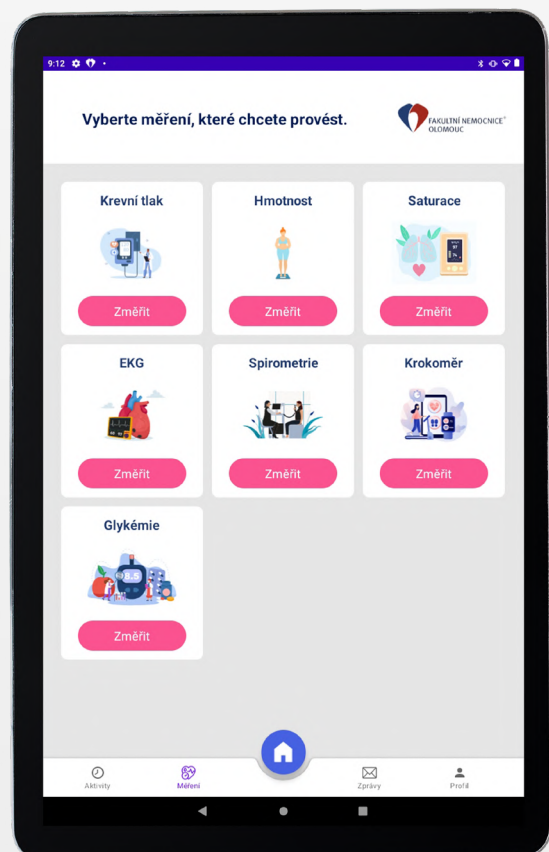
9:12

Vyberte měření, které chcete provést.

FAKULTNÍ NEMOCNICE OLOMOUC

Krevní tlak
Změřit

Hmotnost
Změřit

Saturace
Změřit

EKG
Změřit

Spirometrie
Změřit

Krokoměr
Změřit

Glykémie
8.5
Změřit

Aktivity
Měření
Zprávy
Profil